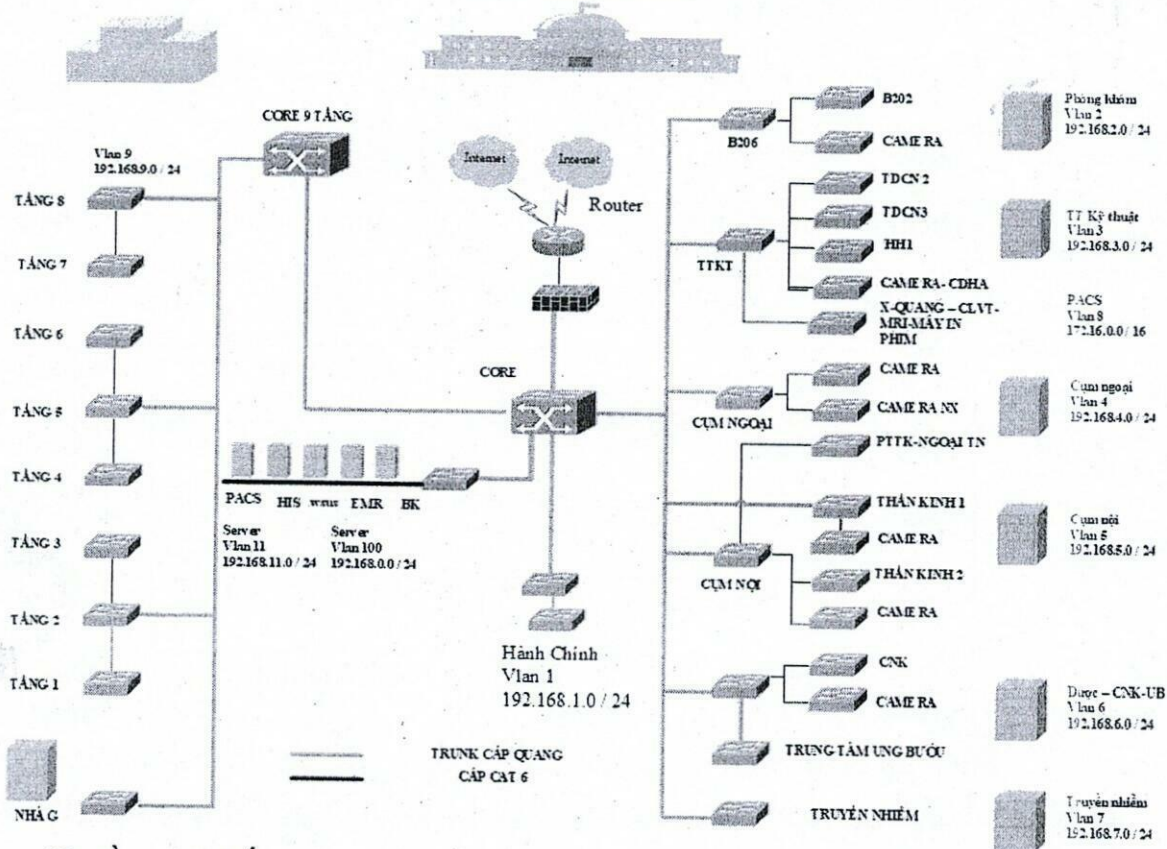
CORE 9 TẦNG

Vlan 9
192.168.9.0 / 24

TẦNG 8
TẦNG 7
TẦNG 6
TẦNG 5
TẦNG 4
TẦNG 3
TẦNG 2
TẦNG 1
NHÀ G

Internet
Internet
Router

CORE

PACS HIS www EMR BK

Server
Vlan 11
192.168.11.0 / 24

Server
Vlan 100
192.168.0.0 / 24

Hành Chính
Vlan 1
192.168.1.0 / 24

TRUNK CÁP QUANG
CÁP CAT 6

B206
B202
CAME RA

TTKT
TDCN 2
TDCN3
HH1
CAME RA - CDHA
X-QUANG – CLVT- MRI-MÁY IN PHIM

CỤM NGOẠI
CAME RA
CAME RA NX

CỤM NỘI
PTTK-NGOẠI TN
THẦN KINH 1
CAME RA
THẦN KINH 2
CAME RA

CNK
CAME RA
TRUNG TÂM UNG BƯỚU

TRUYỀN NHIỄM

Phòng khám
Vlan 2
192.168.2.0 / 24

TT Kỹ thuật
Vlan 3
192.168.3.0 / 24

PACS
Vlan 8
172.16.0.0 / 16

Cụm ngoại
Vlan 4
192.168.4.0 / 24

Cụm nội
Vlan 5
192.168.5.0 / 24

Dược – CNK-UB
Vlan 6
192.168.6.0 / 24

Truyền nhiễm
Vlan 7
192.168.7.0 / 24